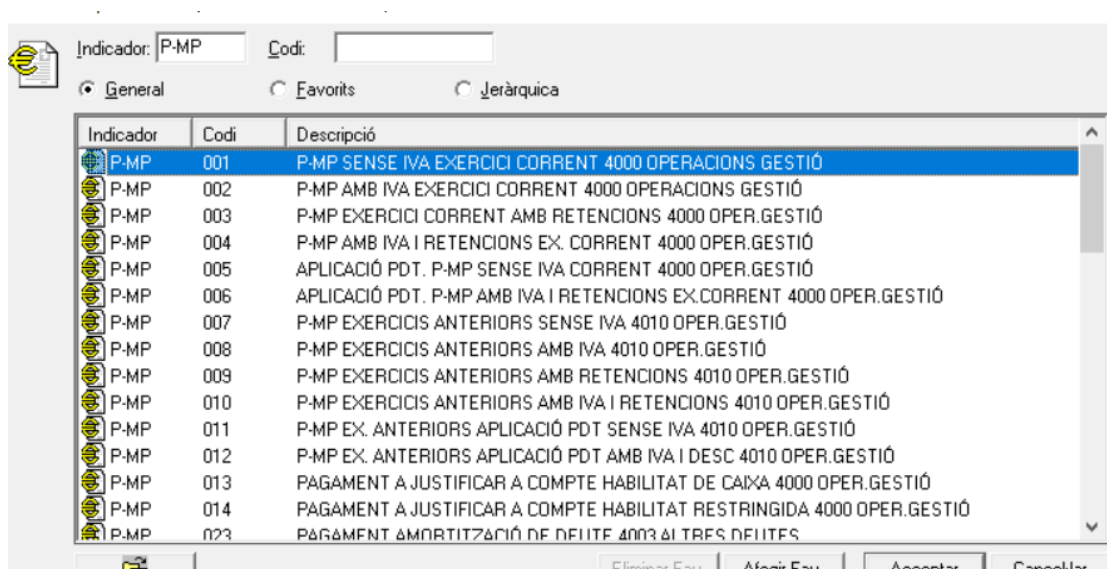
Indicador: P-MP Codi:

General Favorits Jeràrquica

| Indicador | Codi | Descripció |
|---|---|---|
| P-MP | 001 | P-MP SENSE IVA EXERCICI CORRENT 4000 OPERACIONS GESTIÓ |
| P-MP | 002 | P-MP AMB IVA EXERCICI CORRENT 4000 OPERACIONS GESTIÓ |
| P-MP | 003 | P-MP EXERCICI CORRENT AMB RETENCIONS 4000 OPER.GESTIÓ |
| P-MP | 004 | P-MP AMB IVA I RETENCIONS EX. CORRENT 4000 OPER.GESTIÓ |
| P-MP | 005 | APLICACIÓ PDT. P-MP SENSE IVA CORRENT 4000 OPER.GESTIÓ |
| P-MP | 006 | APLICACIÓ PDT. P-MP AMB IVA I RETENCIONS EX.CORRENT 4000 OPER.GESTIÓ |
| P-MP | 007 | P-MP EXERCICIS ANTERIORS SENSE IVA 4010 OPER.GESTIÓ |
| P-MP | 008 | P-MP EXERCICIS ANTERIORS AMB IVA 4010 OPER.GESTIÓ |
| P-MP | 009 | P-MP EXERCICIS ANTERIORS AMB RETENCIONS 4010 OPER.GESTIÓ |
| P-MP | 010 | P-MP EXERCICIS ANTERIORS AMB IVA I RETENCIONS 4010 OPER.GESTIÓ |
| P-MP | 011 | P-MP EX. ANTERIORS APLICACIÓ PDT SENSE IVA 4010 OPER.GESTIÓ |
| P-MP | 012 | P-MP EX. ANTERIORS APLICACIÓ PDT AMB IVA I DESC 4010 OPER.GESTIÓ |
| P-MP | 013 | PAGAMENT A JUSTIFICAR A COMPTE HABILITAT DE CAIXA 4000 OPER.GESTIÓ |
| P-MP | 014 | PAGAMENT A JUSTIFICAR A COMPTE HABILITAT RESTRINGIDA 4000 OPER.GESTIÓ |
| P-MP | 023 | PAGAMENT AMORTITZACIÓ DE DEUTE 4003 ALTRES DEUTES |

Eliminar Fav. Afegir Fav. Acceptar Cancel·lar